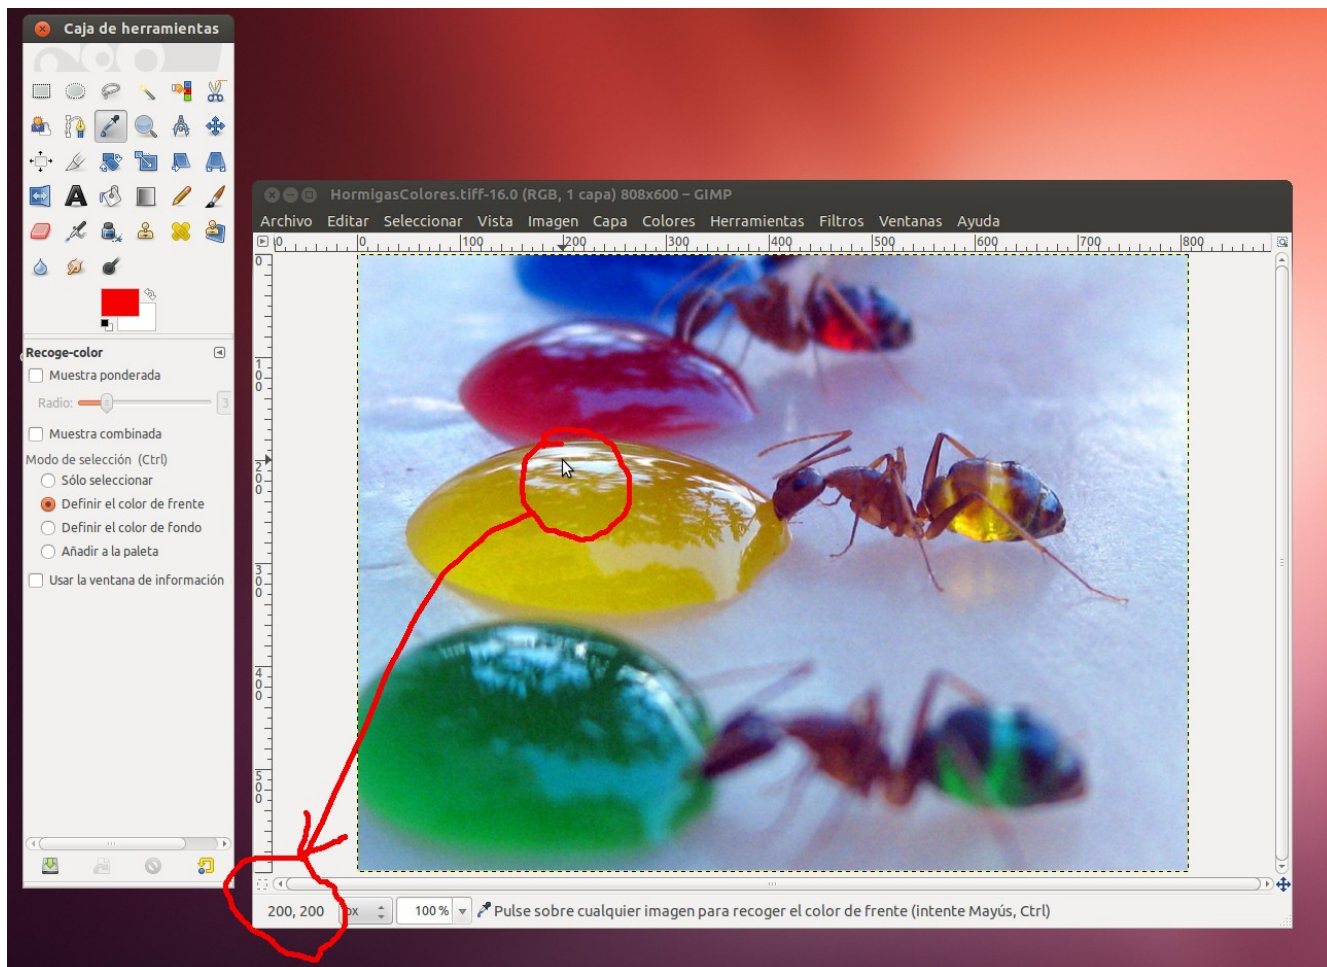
Caja de herramientas

Recoge-color
Muestra ponderada
Radio: 3
Muestra combinada
Modo de selección (Ctrl)
Sólo seleccionar
Definir el color de frente
Definir el color de fondo
Añadir a la paleta
Usar la ventana de información

HormigasColores.tiff-16.0 (RGB, 1 capa) 808x600 – GIMP
Archivo Editar Seleccionar Vista Imagen Capa Colores Herramientas Filtros Ventanas Ayuda
0 | 0 | 100 | 200 | 300 | 400 | 500 | 600 | 700 | 800
0 100 200 300 400 500

200, 200 px 100 % Pulse sobre cualquier imagen para recoger el color de frente (intente Mayús, Ctrl)